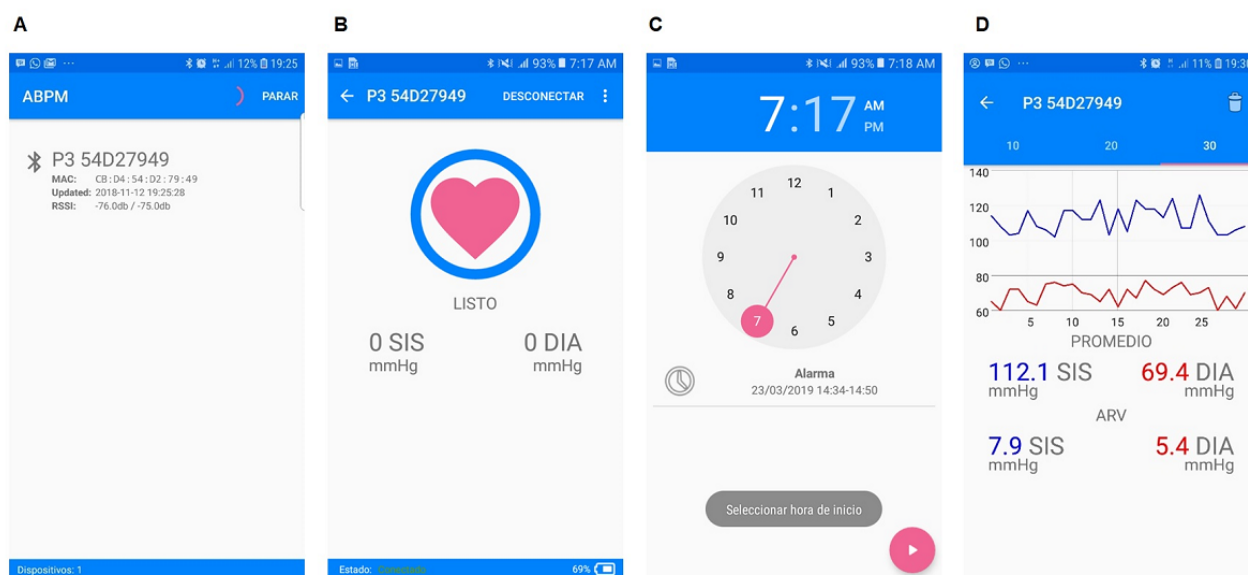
A

12% 19:25

ABPM

PARAR

P3 54D27949
MAC: CB:D4:54:D2:79:49
Updated: 2018-11-12 19:25:28
RSSI: -76.0db / -75.0db

Dispositivos: 1

B

93% 7:17 AM

P3 54D27949

DESCONECTAR

LISTO

0 SIS
mmHg

0 DIA
mmHg

Estado: Conectado

69%

C

93% 7:18 AM

7:17 AM PM

12 1 2 3 4 5 6 7 8 9 10 11

Alarma
23/03/2019 14:34-14:50

Seleccionar hora de inicio

D

11% 19:30

P3 54D27949

10 20 30

140
120
100
80
60

5 10 15 20 25

PROMEDIO

112.1 SIS
mmHg

69.4 DIA
mmHg

ARV

7.9 SIS
mmHg

5.4 DIA
mmHg